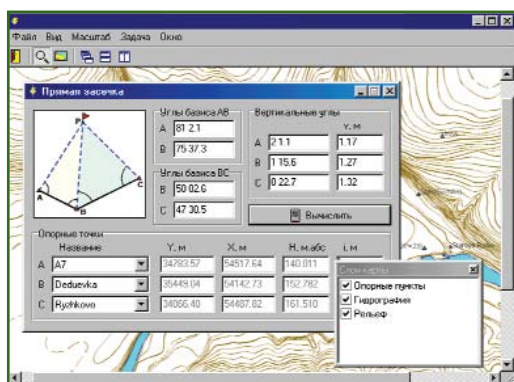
Файл Вид Масштаб Задача Окно

Прямая засечка

P
A
B
C

Углы базиса AB
A 81 2.1
B 75 37.3

Углы базиса BC
B 50 02.6
C 47 30.5

Вертикальные углы
Y, м
A 2 1.1 1.17
B 1 15.6 1.27
C 0 22.7 1.32

Вычислить

Опорные точки
| | Название | Y, м | X, м | H, м.абс | i, м |
|---|---|---|---|---|---|
| A | A7 | 34783.57 | 54517.64 | 140.011 | |
| B | Deduevka | 35449.04 | 54142.73 | 152.782 | |
| C | Rychkovo | 34066.40 | 54487.82 | 161.510 | |

Слои карты
Опорные пункты
Гидрография
Рельеф